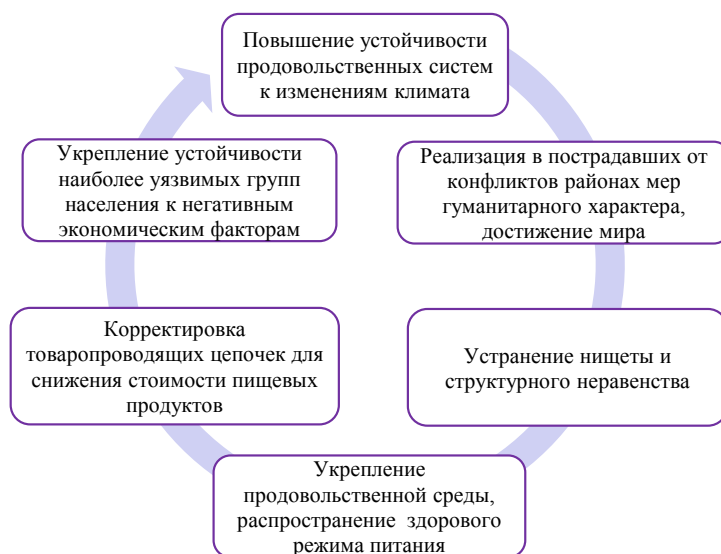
Повышение устойчивости продовольственных систем к изменениям климата

Реализация в пострадавших от конфликтов районах мер гуманитарного характера, достижение мира

Устранение нищеты и структурного неравенства

Укрепление продовольственной среды, распространение здорового режима питания

Корректировка товаропроводящих цепочек для снижения стоимости пищевых продуктов

Укрепление устойчивости наиболее уязвимых групп населения к негативным экономическим факторам